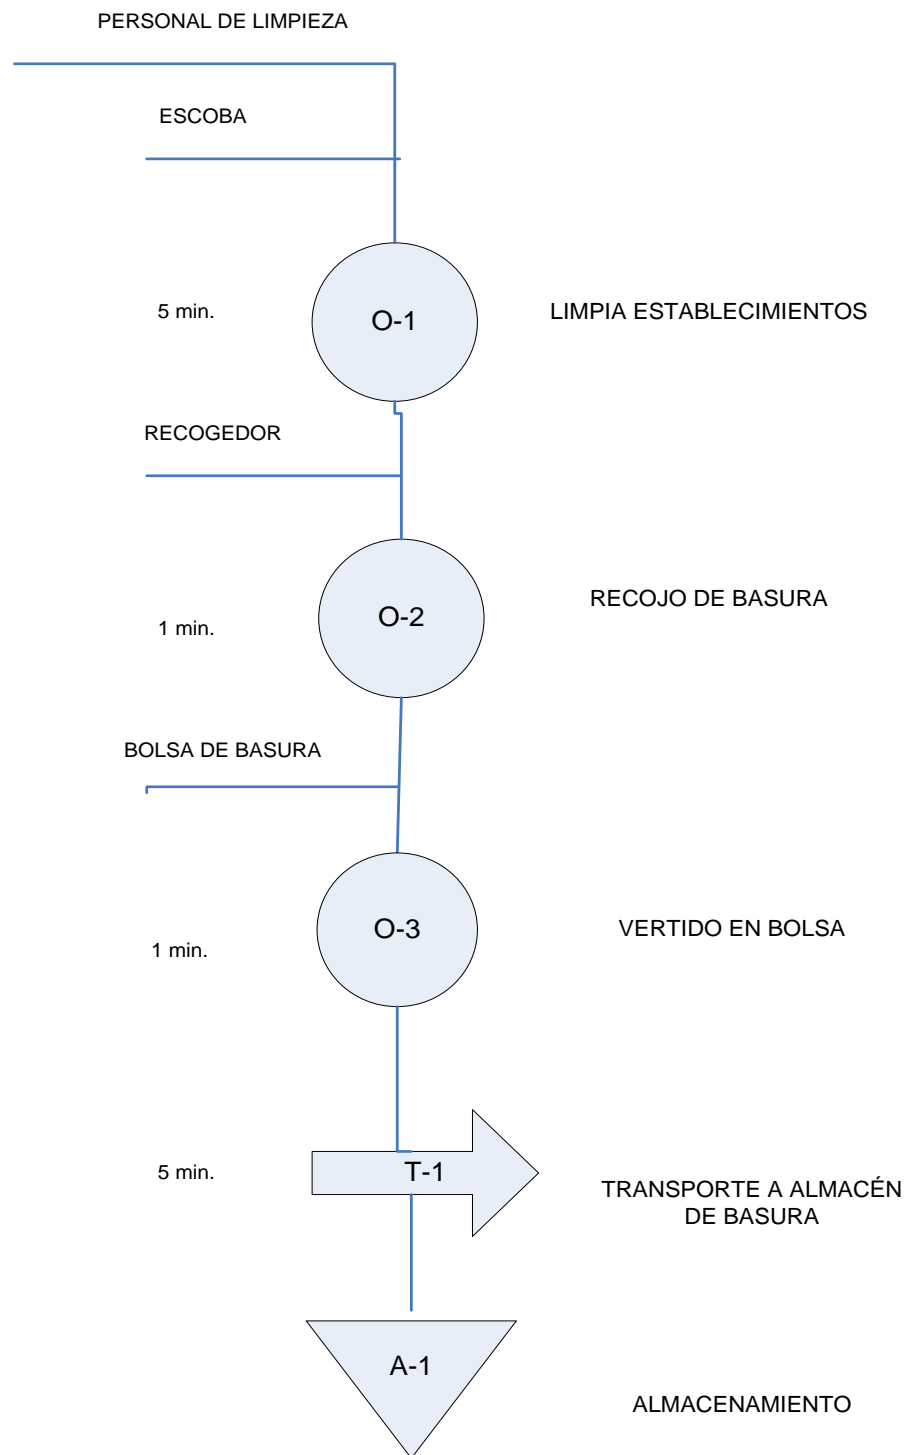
PERSONAL DE LIMPIEZA

ESCOBA

5 min.

O-1

LIMPIA ESTABLECIMIENTOS

RECOGEDOR

1 min.

O-2

RECOJO DE BASURA

BOLSA DE BASURA

1 min.

O-3

VERTIDO EN BOLSA

5 min.

T-1

TRANSPORTE A ALMACÉN DE BASURA

A-1

ALMACENAMIENTO